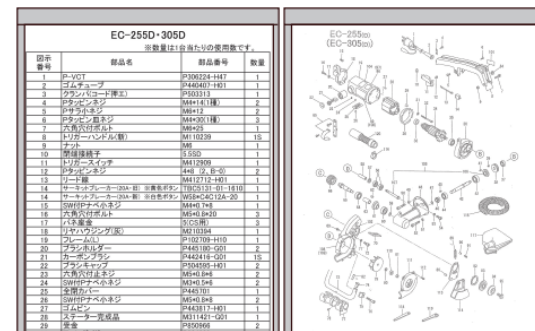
EC-255D・305D

※数量は1台当たりの使用数です。

| 図示番号 | 部品名 | 部品番号 | 数量 |
|---|---|---|---|
| 1 | P-VCT | P306224-H47 | 1 |
| 2 | ゴムチューブ | P440407-H01 | 1 |
| 3 | クランパ(コード押え) | P503313 | 1 |
| 4 | Pタッピンネジ | M4×14(1種) | 2 |
| 5 | Pサラ小ネジ | M4×12 | 2 |
| 6 | Pタッピン皿ネジ | M4×30(1種) | 3 |
| 7 | 六角穴付ボルト | M6×25 | 1 |
| 8 | トリガーハンドル(黒) | M110239 | 1S |
| 9 | ナット | M6 | 1 |
| 10 | 閉端接続子 | 5.5SD | 1 |
| 11 | トリガースイッチ | M412909 | 1 |
| 12 | Pタッピンネジ | 4×8 (2、B-0) | 2 |
| 13 | リード線 | M412712-H01 | 1 |
| 14 | サーキットブレーカー(20A-黒) ※黒色ボタン | TBC5131-01-1810 | 1 |
| 14 | サーキットブレーカー(20A-黒) ※白色ボタン | WSB-C4C12A-20 | 1 |
| 15 | SW付ナベ小ネジ | M4×0.7×8 | 2 |
| 16 | 六角穴付ボルト | M5×0.8×20 | 3 |
| 17 | バネ座金 | 5(CS用) | 3 |
| 18 | リヤハウジング(灰) | M210394 | 1 |
| 19 | フレーム(L) | P102709-H10 | 1 |
| 20 | ブラシホルダー | P445180-G01 | 2 |
| 21 | カーボンブラシ | P442416-G01 | 1S |
| 22 | ブラシキャップ | P504595-H01 | 2 |
| 23 | 六角穴付止ネジ | M5×0.8×6 | 2 |
| 24 | SW付ナベ小ネジ | M3×0.5×6 | 2 |
| 25 | 保護カバー | P445701 | 1 |
| 26 | SW付ナベ小ネジ | M5×0.8×8 | 2 |
| 27 | ゴムビン | P443817-H01 | 1 |
| 28 | ステーター完成品 | M311421-G01 | 1 |
| 29 | 受金 | P850966 | 1 |

EC-255(D)
(EC-305(D))